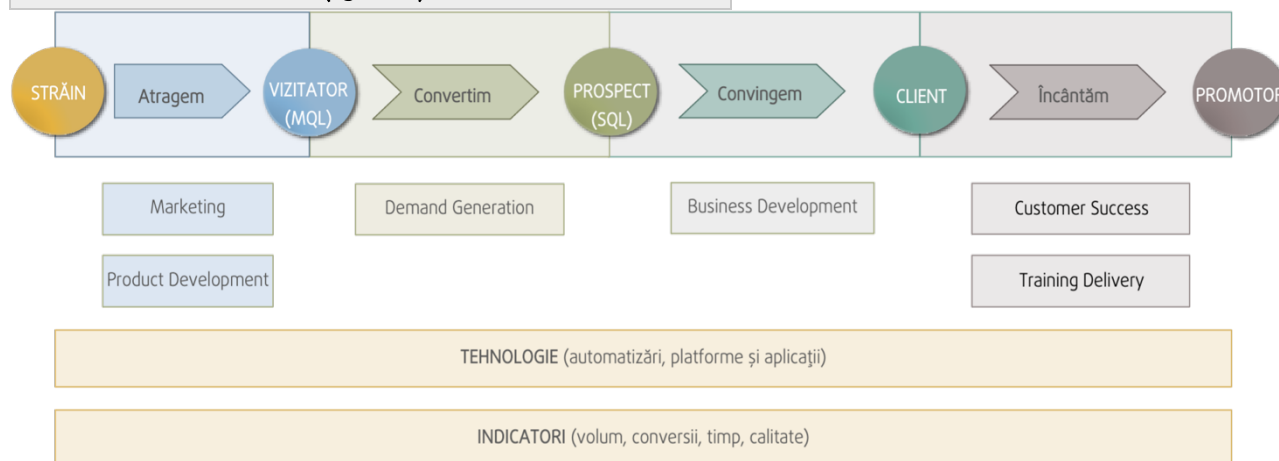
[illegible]

STRĂIN

Atragem

VIZITATOR (MQL)

Convertim

PROSPECT (SQL)

Convingem

CLIENT

Încântăm

PROMOTOR

Marketing

Product Development

Demand Generation

Business Development

Customer Success

Training Delivery

TEHNOLOGIE (automatizări, platforme și aplicaţii)

INDICATORI (volum, conversii, timp, calitate)